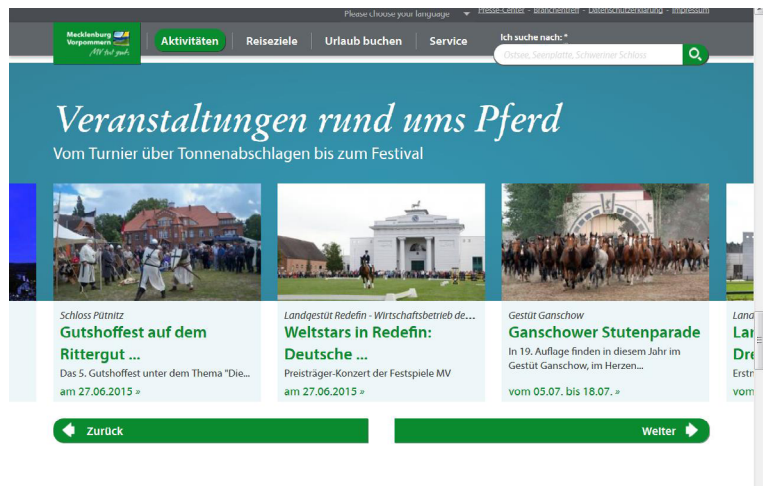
Please choose your language | Presse-Center | Branchentreff | Datenschutzerklärung | Impressum

Mecklenburg Vorpommern MV tut gut.

Aktivitäten | Reiseziele | Urlaub buchen | Service

Ich suche nach: *

Ostsee, Seenplatte, Schweriner Schloss

Veranstaltungen rund ums Pferd

Vom Turnier über Tonnenabschlagen bis zum Festival

Schloss Pütnitz
Gutshoffest auf dem Rittergut ...
Das 5. Gutshoffest unter dem Thema "Die...
am 27.06.2015 »

Landgestüt Redefin - Wirtschaftsbetrieb de...
Weltstars in Redefin: Deutsche ...
Preisträger-Konzert der Festspiele MV
am 27.06.2015 »

Gestüt Ganschow
Ganschower Stutenparade
In 19. Auflage finden in diesem Jahr im Gestüt Ganschow, im Herzen...
vom 05.07. bis 18.07. »

Land
Lan
Dre
Erstr
vom

Zurück

Weiter